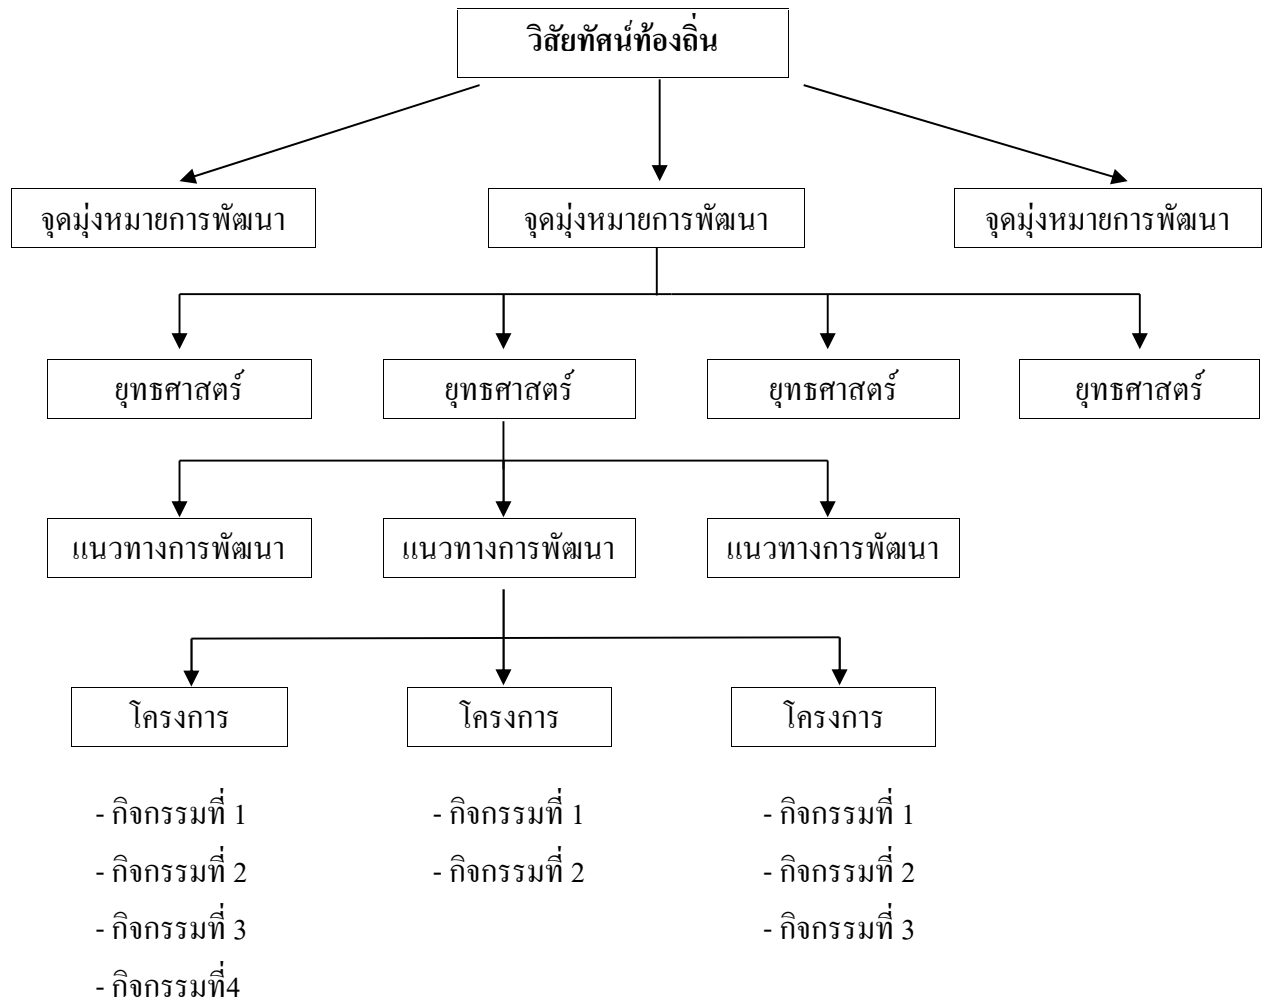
วิสัยทัศน์ท้องถิ่น

จุดมุ่งหมายการพัฒนา

จุดมุ่งหมายการพัฒนา

จุดมุ่งหมายการพัฒนา

ยุทธศาสตร์

ยุทธศาสตร์

ยุทธศาสตร์

ยุทธศาสตร์

แนวทางการพัฒนา

แนวทางการพัฒนา

แนวทางการพัฒนา

โครงการ

โครงการ

โครงการ

- กิจกรรมที่ 1
- กิจกรรมที่ 2
- กิจกรรมที่ 3
- กิจกรรมที่4

- กิจกรรมที่ 1
- กิจกรรมที่ 2

- กิจกรรมที่ 1
- กิจกรรมที่ 2
- กิจกรรมที่ 3